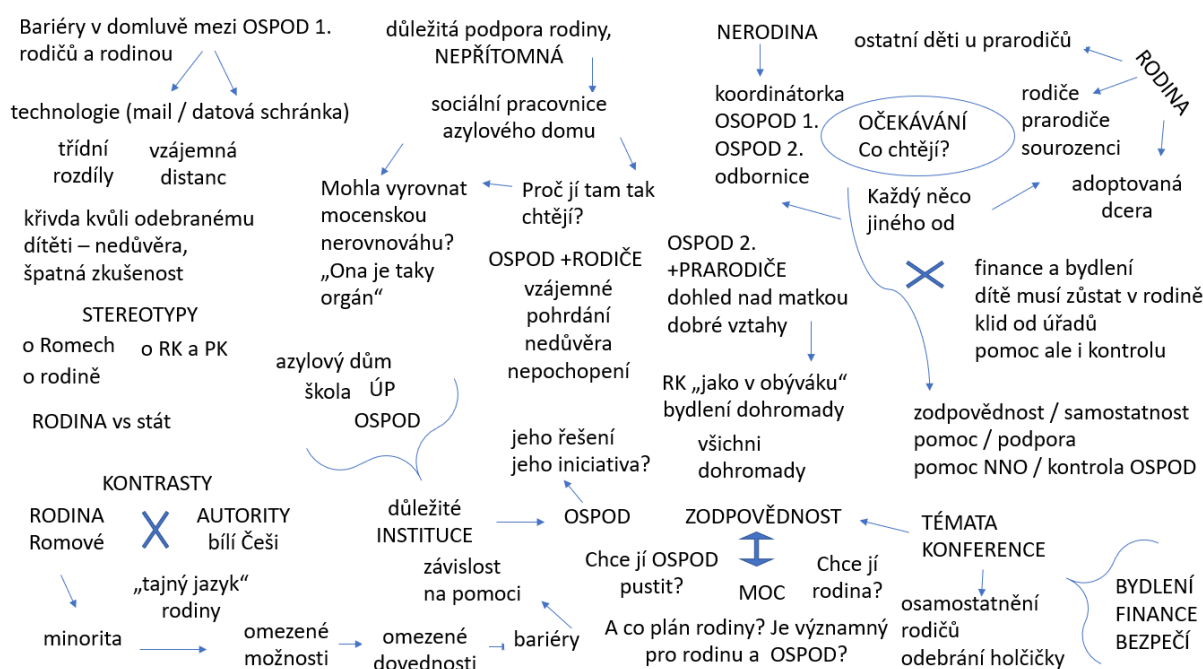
Bariéry v domluvě mezi OSPOD 1. rodičů a rodinou

technologie (mail / datová schránka)

třídní rozdíly

vzájemná distanc

křivda kvůli odebranému dítěti – nedůvěra, špatná zkušenost

STEREOTYPY

o Romech

o RK a PK

o rodině

RODINA vs stát

KONTRASTY

RODINA Romové

AUTORITY bílí Češi

„tajný jazyk" rodiny

minorita

omezené možnosti

omezené dovednosti

bariéry

důležitá podpora rodiny, NEPŘÍTOMNÁ

sociální pracovnice azylového domu

Mohla vyrovnat mocenskou nerovnováhu? „Ona je taky orgán"

Proč jí tam tak chtějí?

OSPOD +RODIČE

vzájemné pohrdání nedůvěra nepochopení

azylový dům

škola

ÚP

OSPOD

jeho řešení jeho iniciativa?

důležité INSTITUCE

OSPOD

závislost na pomoci

NERODINA

koordinátorka OSPOD 1. OSPOD 2. odbornice

OČEKÁVÁNÍ Co chtějí?

ostatní děti u prarodičů

RODINA

rodiče prarodiče sourozenci

adoptovaná dcera

Každý něco jiného od

OSPOD 2. +PRARODIČE dohled nad matkou dobré vztahy

RK „jako v obýváku" bydlení dohromady

všichni dohromady

finance a bydlení dítě musí zůstat v rodině klid od úřadů pomoc ale i kontrolu

zodpovědnost / samostatnost pomoc / podpora pomoc NNO / kontrola OSPOD

ZODPOVĚDNOST

TÉMATA KONFERENCE

Chce jí OSPOD pustit?

MOC

Chce jí rodina?

A co plán rodiny? Je významný pro rodinu a OSPOD?

osamostatnění rodičů odebrání holčičky

BYDLENÍ FINANCE BEZPEČÍ